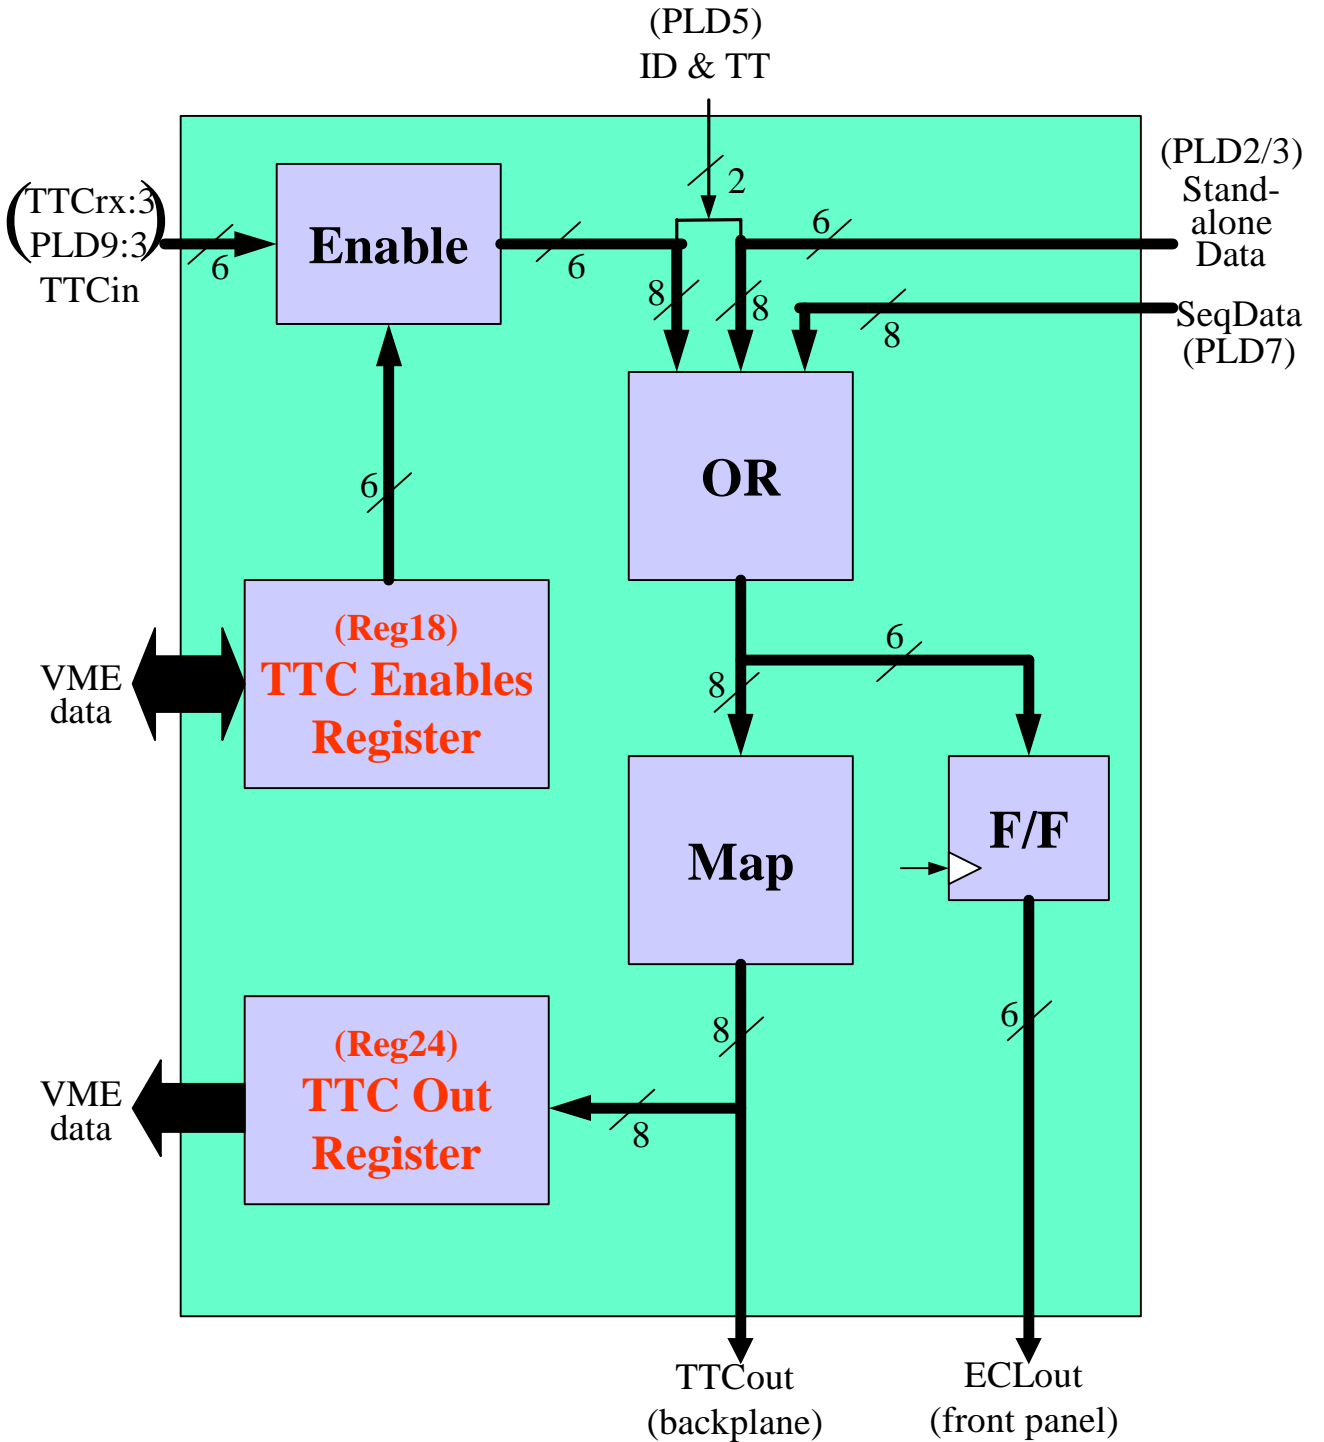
(PLD5)
ID & TT

(TTCrx:3
PLD9:3)
TTCin

6

Enable

6

2

8

8

6

(PLD2/3)
Stand-alone
Data

SeqData
(PLD7)

8

OR

6

(Reg18)
TTC Enables
Register

VME
data

6

8

Map

F/F

8

6

(Reg24)
TTC Out
Register

VME
data

8

TTCout
(backplane)

ECLout
(front panel)